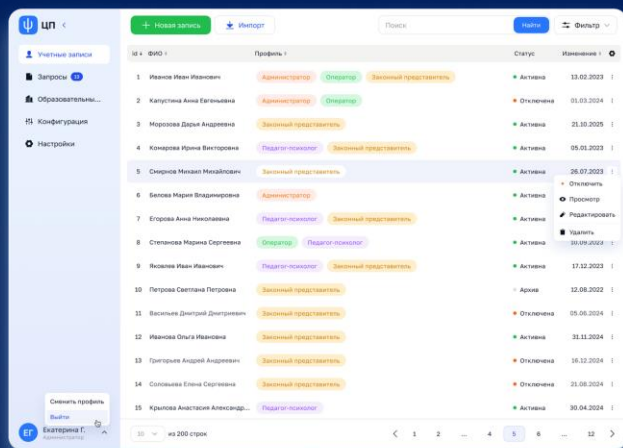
ЦП <

Учетные записи
Запросы 12
Образовательны...
Конфигурация
Настройки

+ Новая запись
Импорт
Поиск
Найти
Фильтр

| id | ФИО | Профиль | Статус | Изменение |
|---|---|---|---|---|
| 1 | Иванов Иван Иванович | Администратор Оператор Законный представитель | Активна | 13.02.2023 |
| 2 | Капустина Анна Евгеньевна | Администратор Оператор | Отключена | 01.03.2024 |
| 3 | Морозова Дарья Андреевна | Законный представитель | Активна | 21.10.2025 |
| 4 | Комарова Ирина Викторовна | Педагог-психолог Законный представитель | Активна | 05.01.2023 |
| 5 | Смирнов Михаил Михайлович | Законный представитель | Активна | 26.07.2023 |
| 6 | Белова Мария Владимировна | Администратор | Активна | |
| 7 | Егорова Анна Николаевна | Педагог-психолог Законный представитель | Активна | |
| 8 | Степанова Марина Сергеевна | Оператор Педагог-психолог | Активна | 10.09.2023 |
| 9 | Яковлев Иван Иванович | Педагог-психолог Законный представитель | Активна | 17.12.2023 |
| 10 | Петрова Светлана Петровна | Законный представитель | Архив | 12.08.2022 |
| 11 | Васильев Дмитрий Петрович | Законный представитель | Отключена | 05.06.2024 |
| 12 | Иванова Ольга Ивановна | Законный представитель | Активна | 31.11.2024 |
| 13 | Григорьев Андрей Андреевич | Законный представитель | Отключена | 16.12.2024 |
| 14 | Соловьева Елена Сергеевна | Законный представитель | Отключена | 28.01.2024 |
| 15 | Крылова Анастасия Александр... | Педагог-психолог | Активна | 30.04.2024 |

Отключить
Просмотр
Редактировать
Удалить

Сменить профиль
Выйти
ЕГ Екатерина Г.
Администратор

15 из 200 строк
< 1 2 ... 4 5 6 ... 12 >